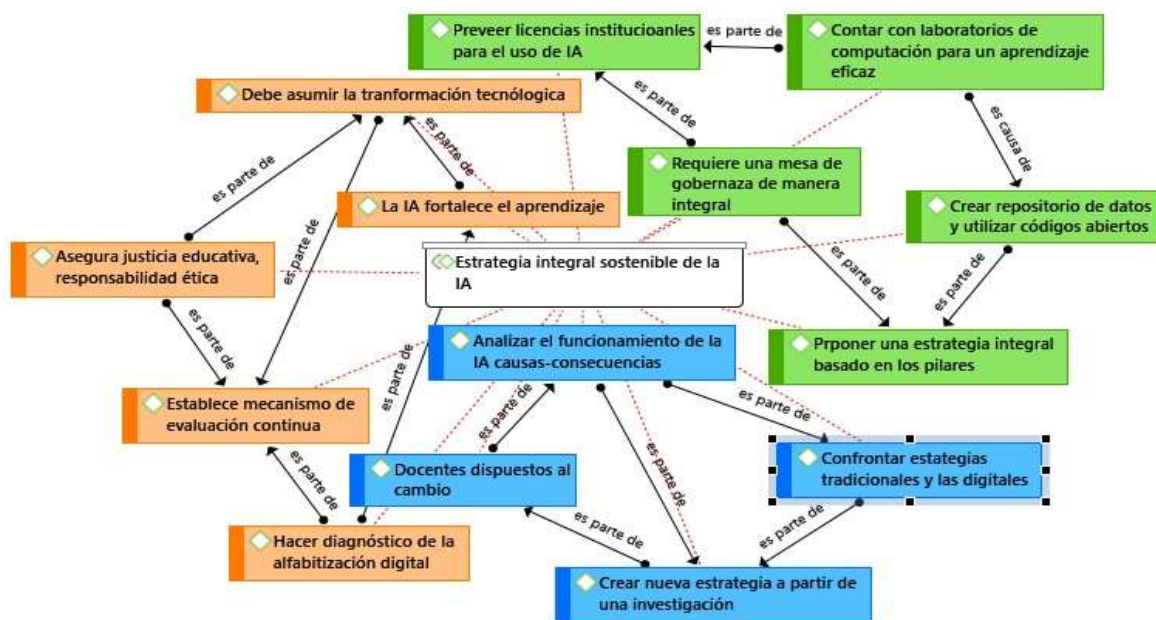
Preveer licencias institucioanles para el uso de IA

es parte de

Contar con laboratorios de computación para un aprendizaje eficaz

Debe asumir la tranformación tecnólogica

es parte de

es parte de

es causa de

Requiere una mesa de gobernaza de manera integral

es parte de

La IA fortalece el aprendizaje

Crear repositorio de datos y utilizar códigos abiertos

Asegura justicia educativa, responsabilidad ética

es parte de

Estrategia integral sostenible de la IA

es parte de

es parte de

es parte de

Analizar el funcionamiento de la IA causas-consecuencias

Prponer una estrategia integral basado en los pilares

es parte de

Establece mecanismo de evaluación continua

es parte de

es parte de

es parte de

Confrontar estategias tradicionales y las digitales

Docentes dispuestos al cambio

es parte de

es parte de

es parte de

es parte de

Hacer diagnóstico de la alfabitización digital

Crear nueva estrategia a partir de una investigación